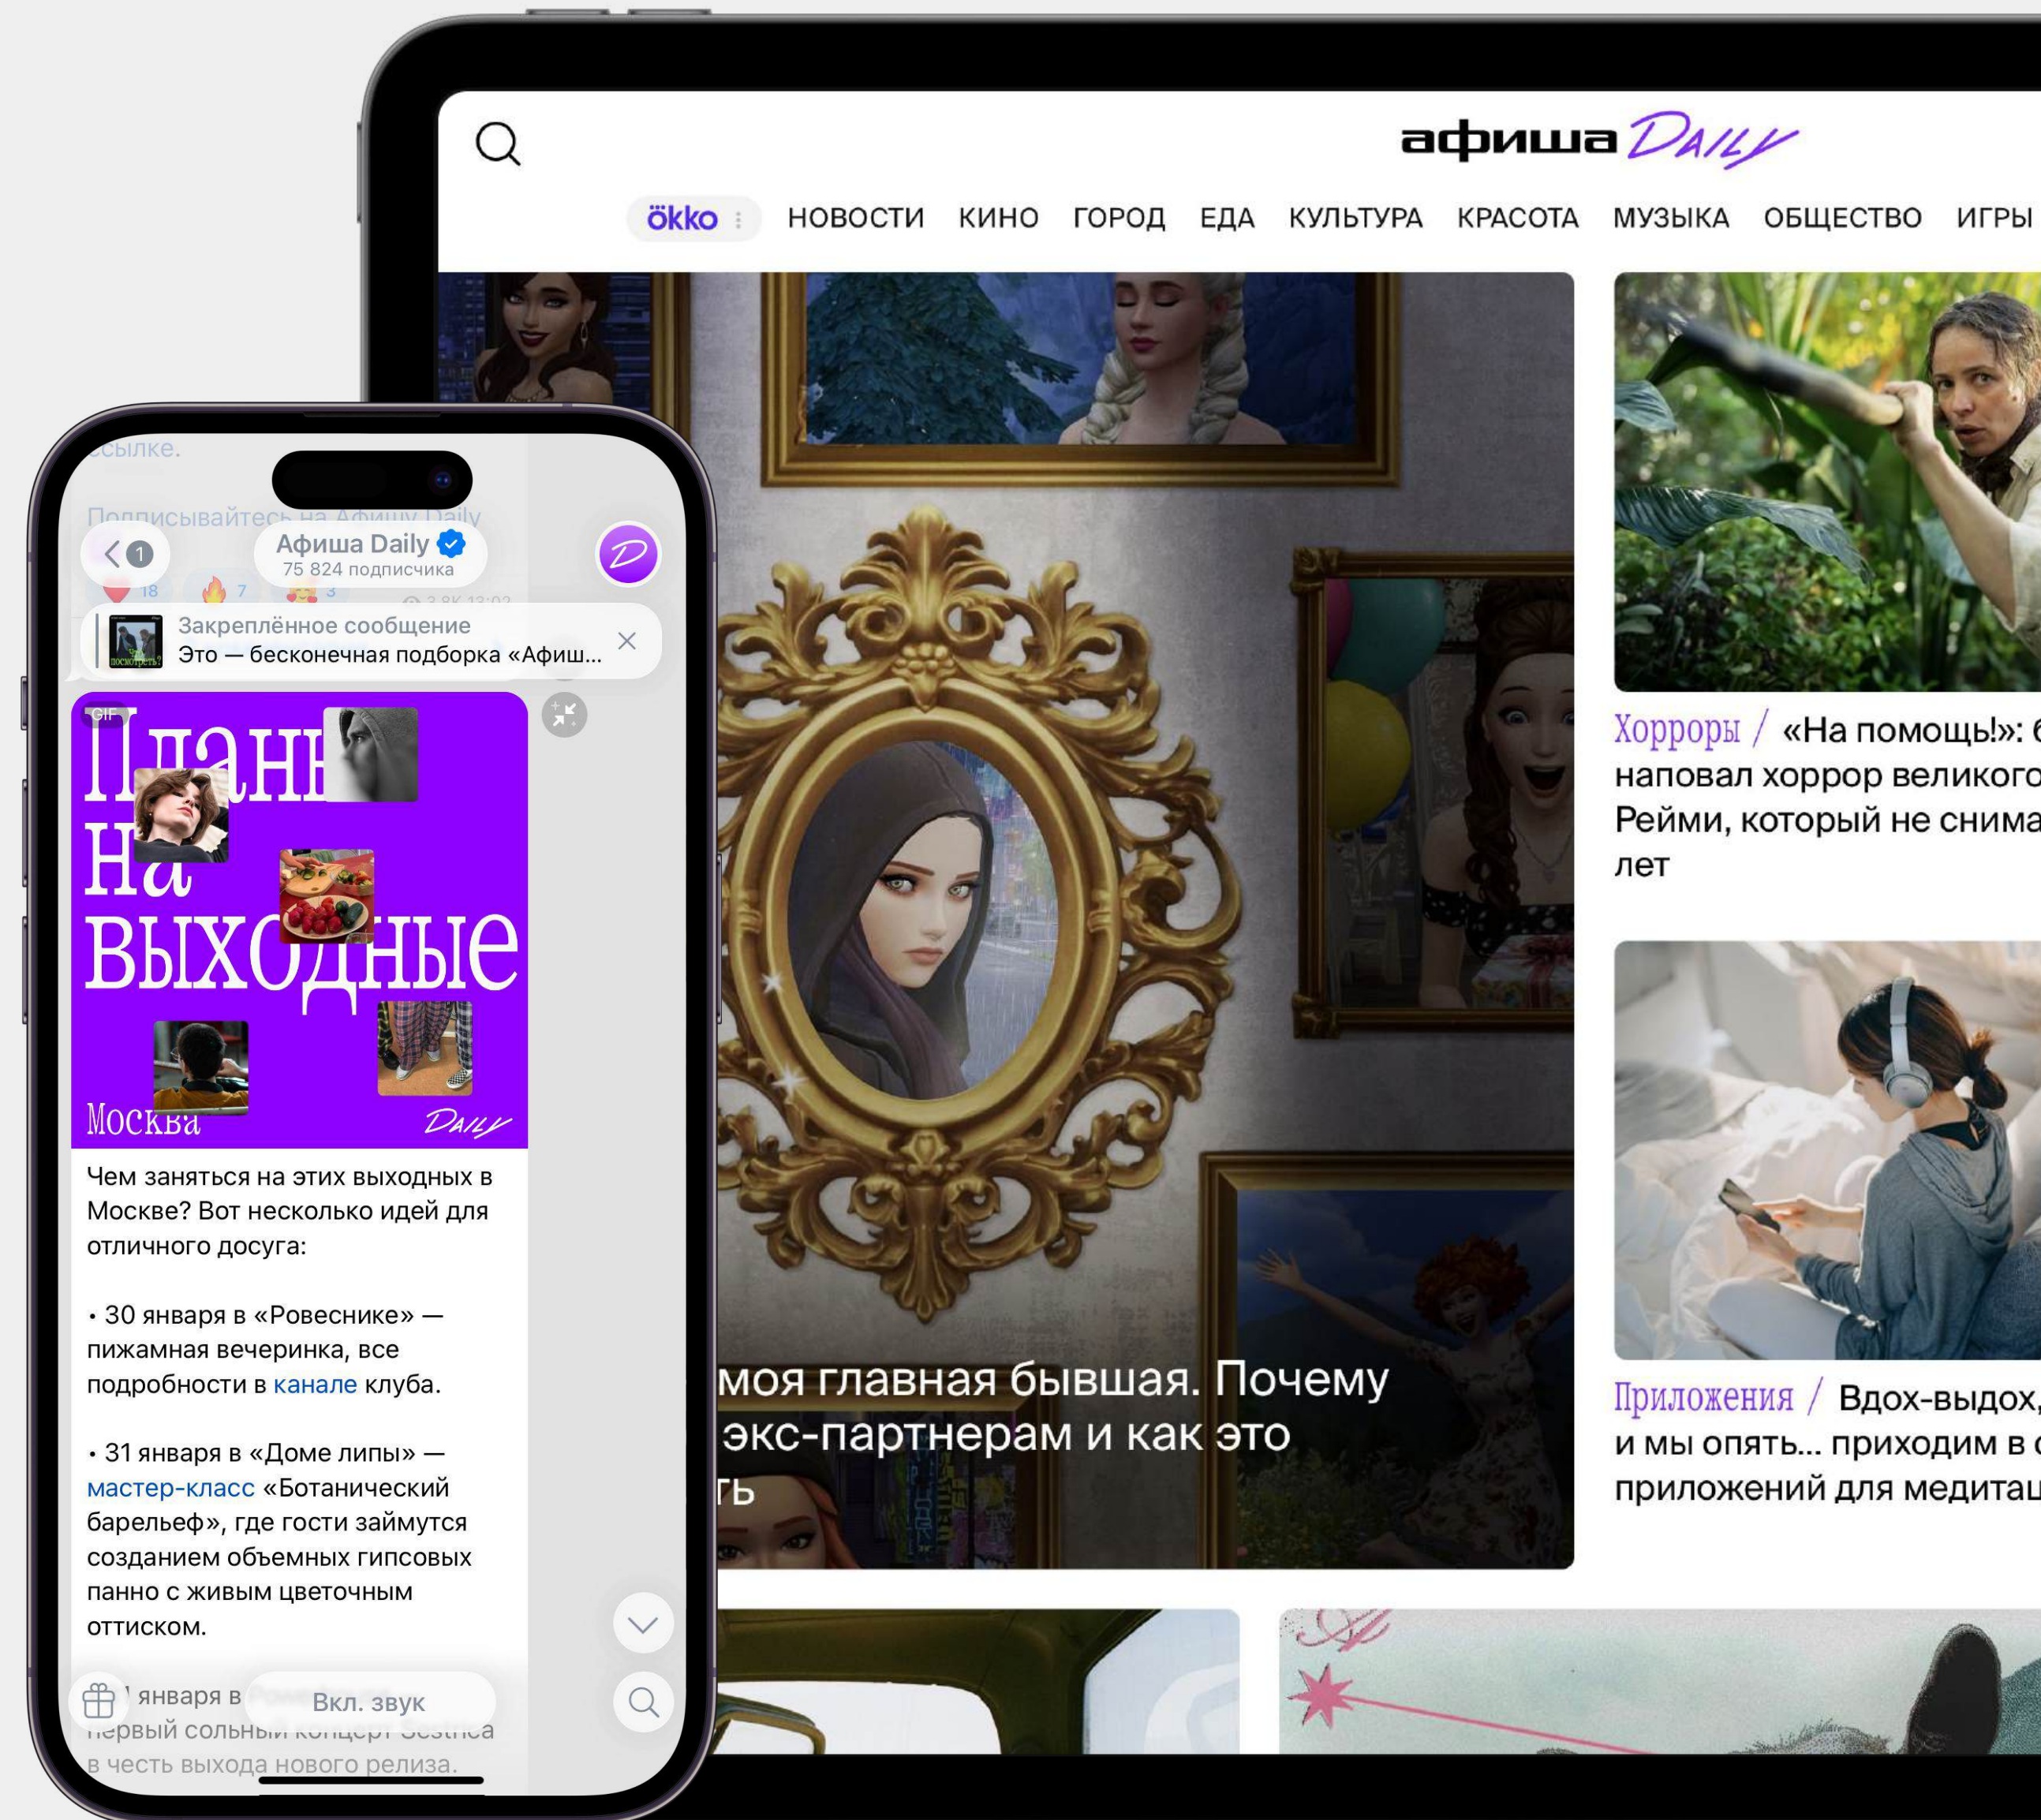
афиша Daily

ökko НОВОСТИ КИНО ГОРОД ЕДА КУЛЬТУРА КРАСОТА МУЗЫКА ОБЩЕСТВО ИГРЫ

моя главная бывшая. Почему экс-партнерам и как это ть

Хорроры / «На помощь!»: наповал хоррор великого Рейми, который не снима лет

Приложения / Вдох-выдох, и мы опять… приходим в приложений для медитац

ссылке.

Подписывайтесь на Афишу Daily

1

Афиша Daily
75 824 подписчика

18 7 3

Закреплённое сообщение
Это — бесконечная подборка «Афиш…

GIF

Планы на выходные
Москва Daily

Чем заняться на этих выходных в Москве? Вот несколько идей для отличного досуга:

• 30 января в «Ровеснике» — пижамная вечеринка, все подробности в канале клуба.

• 31 января в «Доме липы» — мастер-класс «Ботанический барельеф», где гости займутся созданием объемных гипсовых панно с живым цветочным оттиском.

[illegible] января в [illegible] первый сольный концерт Sestrica в честь выхода нового релиза.

Вкл. звук